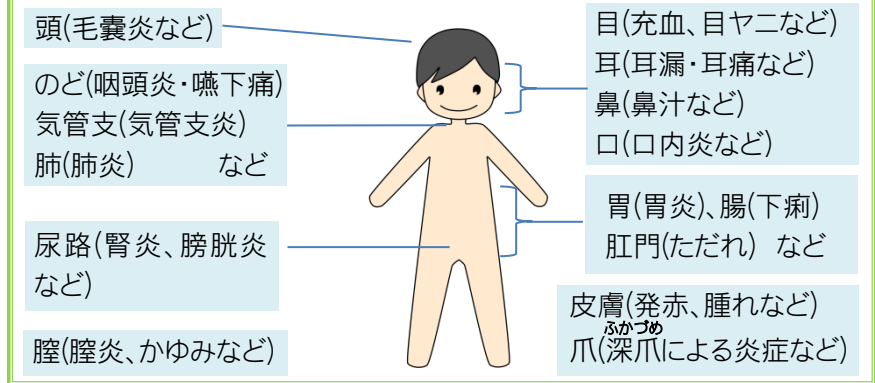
頭(毛嚢炎など)

のど(咽頭炎・嚥下痛)
気管支(気管支炎)
肺(肺炎)　　　など

尿路(腎炎、膀胱炎など)

膣(膣炎、かゆみなど)

目(充血、目ヤニなど)
耳(耳漏・耳痛など)
鼻(鼻汁など)
口(口内炎など)

胃(胃炎)、腸(下痢)
肛門(ただれ)　など

皮膚(発赤、腫れなど)
爪(深爪(ふかづめ)による炎症など)